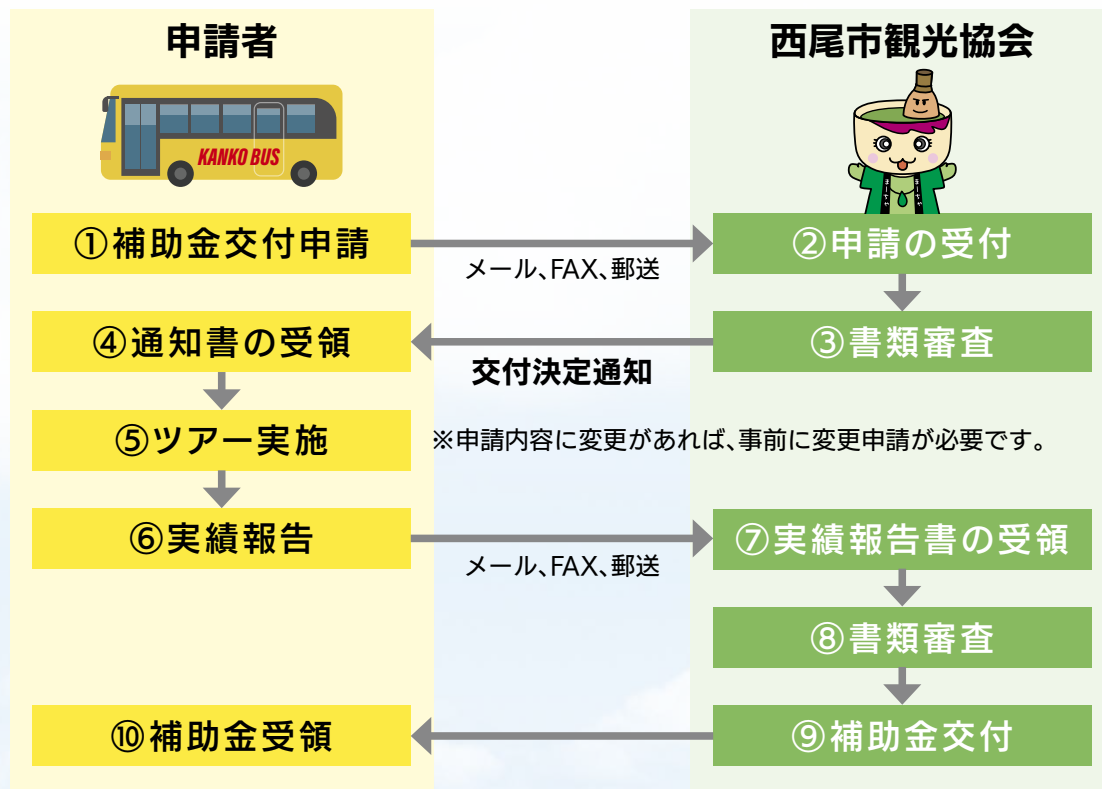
申請者

西尾市観光協会

KANKO BUS

①補助金交付申請

メール、FAX、郵送

②申請の受付

③書類審査

④通知書の受領

交付決定通知

⑤ツアー実施

※申請内容に変更があれば、事前に変更申請が必要です。

⑥実績報告

メール、FAX、郵送

⑦実績報告書の受領

⑧書類審査

⑨補助金交付

⑩補助金受領